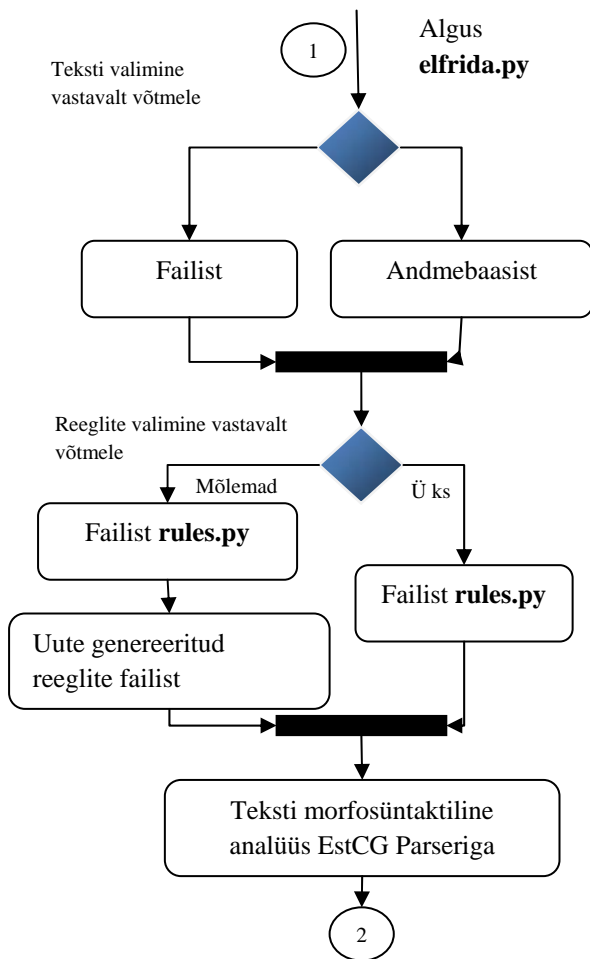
1

Algus
**elfrida.py**

Teksti valimine vastavalt võtmele

Failist

Andmebaasist

Reeglite valimine vastavalt võtmele

Mõlemad

Ü ks

Failist **rules.py**

Failist **rules.py**

Uute genereeritud reeglite failist

Teksti morfosüntaktiline analüüs EstCG Parseriga

2